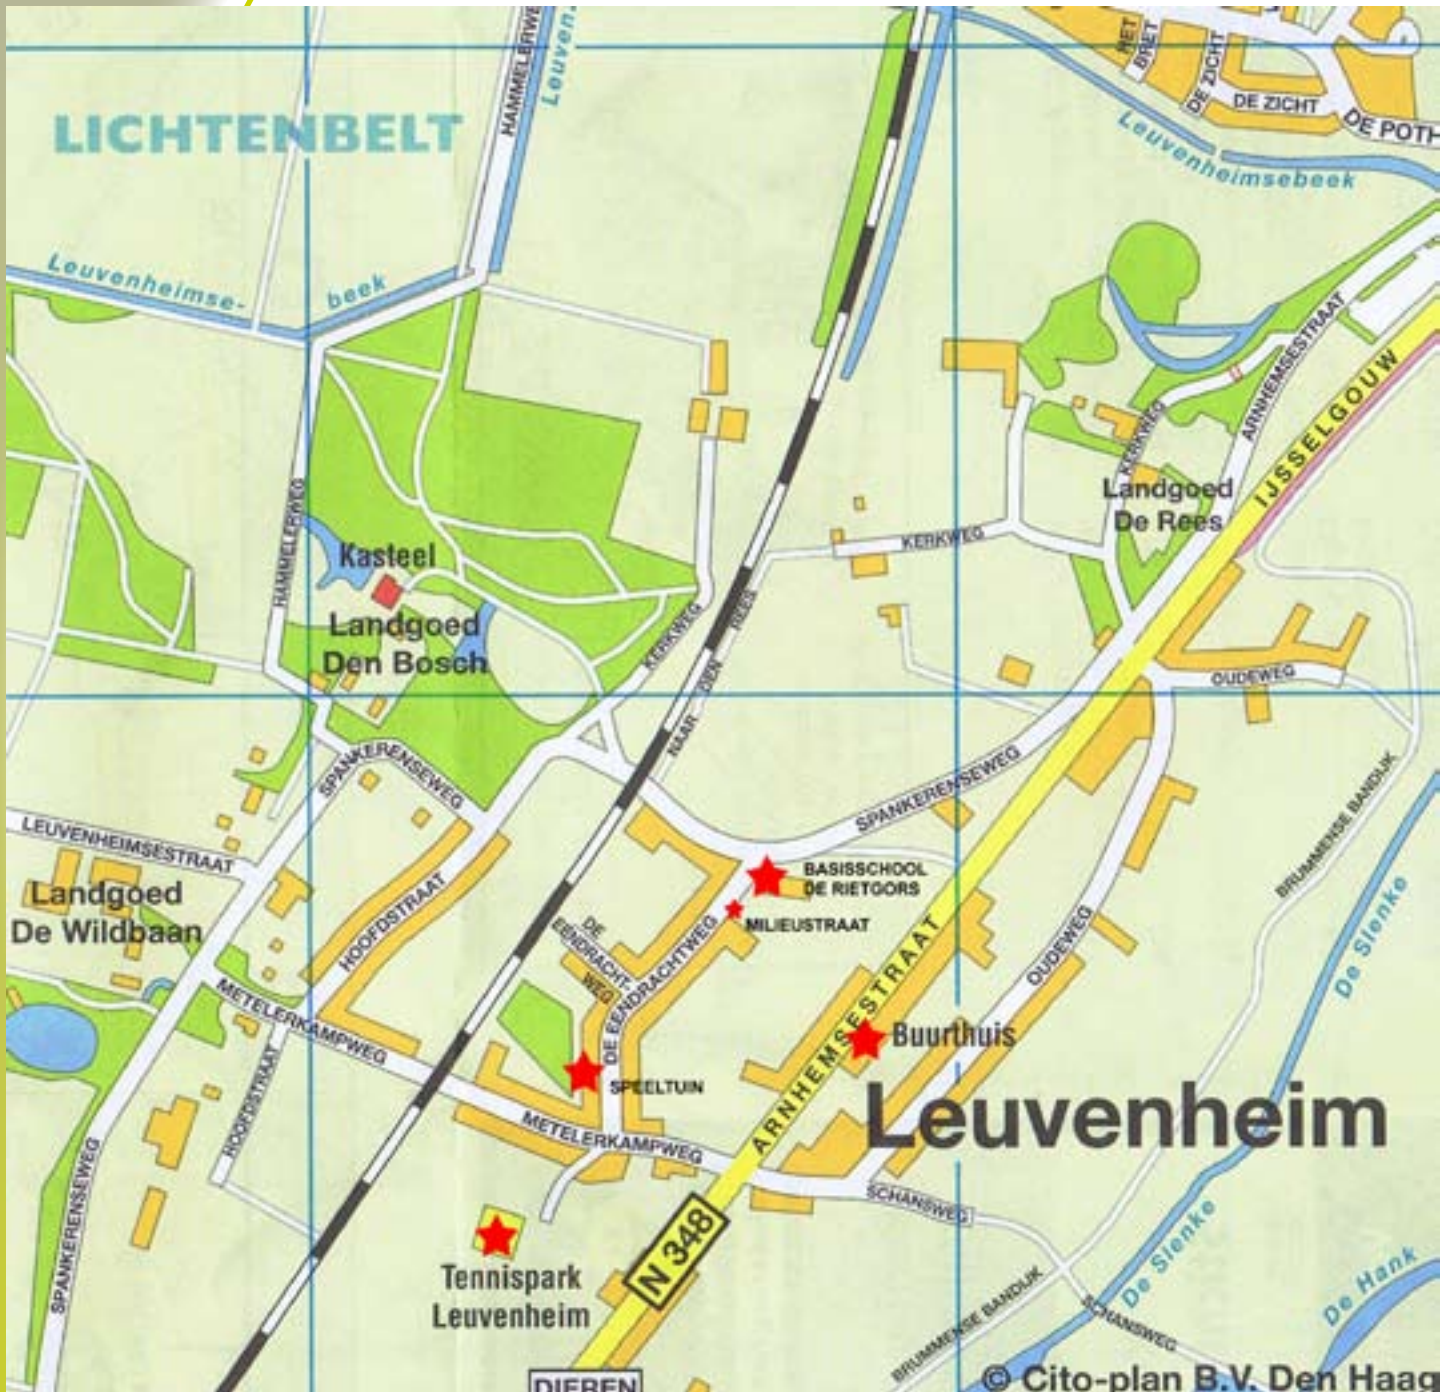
LICHTENBELT

HAMMELERWEG

Leuven

HET BRET

DE ZICHT

DE ZICHT

DE POTH

Leuvenheimsebeek

Leuvenheimse-beek

HAMMELERWEG

Kasteel

Landgoed Den Bosch

KERKWEG

NAAR DEN REES

KERKWEG

KERKWEG

ARNHEMSESTRAAT

IJSSELGOUW

Landgoed De Rees

OUDEWEG

SPANKERENSEWEG

SPANKERENSEWEG

LEUVENHEIMSESTRAAT

Landgoed De Wildbaan

HOOFDSTRAAT

DE EENDRACHT-WEG

DE EENDRACHTWEG

BASISSCHOOL DE RIETGORS

MILIEUSTRAAT

BRUMMENSE BANDIJK

De Sienke

METELERKAMPWEG

HOOFDSTRAAT

SPEELTUIN

ARNHEMSESTRAAT

OUDEWEG

Buurthuis

Leuvenheim

METELERKAMPWEG

SCHANSWEG

SPANKERENSEWEG

Tennispark Leuvenheim

N 348

DIEREN

BRUMMENSE BANDIJK

SCHANSWEG

De Sienke

De Hank

© Cito-plan B.V. Den Haag